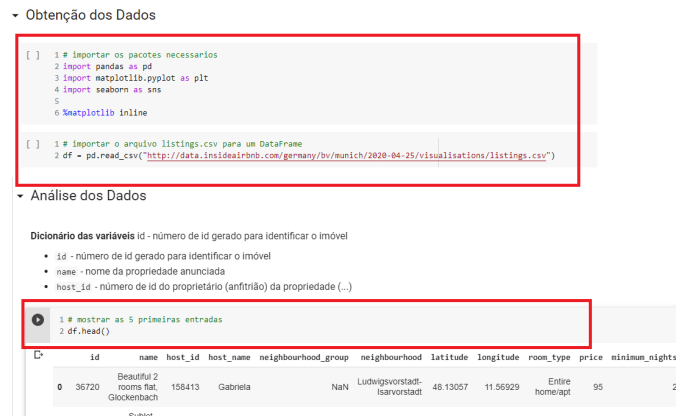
Obtenção dos Dados

[ ]
1 # importar os pacotes necessarios
2 import pandas as pd
3 import matplotlib.pyplot as plt
4 import seaborn as sns
5
6 %matplotlib inline

[ ]
1 # importar o arquivo listings.csv para um DataFrame
2 df = pd.read_csv("http://data.insideairbnb.com/germany/bv/munich/2020-04-25/visualisations/listings.csv")

Análise dos Dados

**Dicionário das variáveis** id - número de id gerado para identificar o imóvel

- id - número de id gerado para identificar o imóvel
- name - nome da propriedade anunciada
- host_id - número de id do proprietário (anfitrião) da propriedade (...)

1 # mostrar as 5 primeiras entradas
2 df.head()

| | id | name | host_id | host_name | neighbourhood_group | neighbourhood | latitude | longitude | room_type | price | minimum_nights |
|---|---|---|---|---|---|---|---|---|---|---|---|
| 0 | 36720 | Beautiful 2 rooms flat, Glockenbach | 158413 | Gabriela | NaN | Ludwigsvorstadt-Isarvorstadt | 48.13057 | 11.56929 | Entire home/apt | 95 | 2 |
| | | Sublet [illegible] | | | | | | | | | |